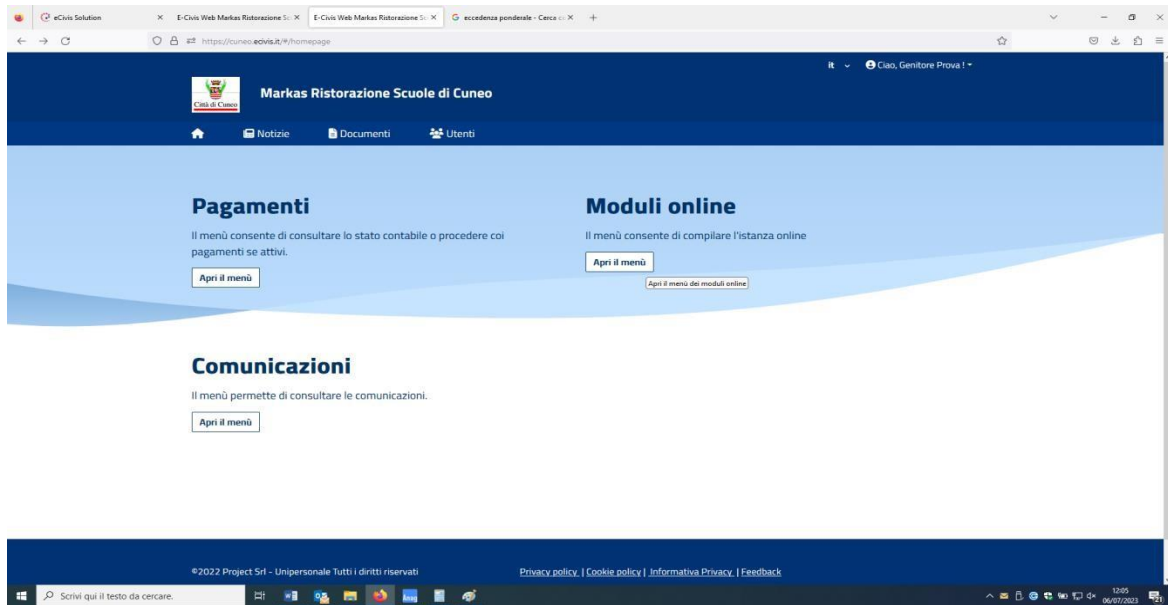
eCivis Solution
E-Civis Web Markas Ristorazione Sc
E-Civis Web Markas Ristorazione Sc
eccedenza ponderale - Cerca c
https://cuneo.ecivis.it/#/homepage

it
Ciao, Genitore Prova !

Città di Cuneo
Markas Ristorazione Scuole di Cuneo

Notizie
Documenti
Utenti

Pagamenti
Il menù consente di consultare lo stato contabile o procedere coi pagamenti se attivi.
Apri il menù

Moduli online
Il menù consente di compilare l'istanza online
Apri il menù
Apri il menù dei moduli online

Comunicazioni
Il menù permette di consultare le comunicazioni.
Apri il menù

©2022 Project Srl - Unipersonale Tutti i diritti riservati
Privacy policy | Cookie policy | Informativa Privacy | Feedback

Scrivi qui il testo da cercare.
12:05
06/07/2023